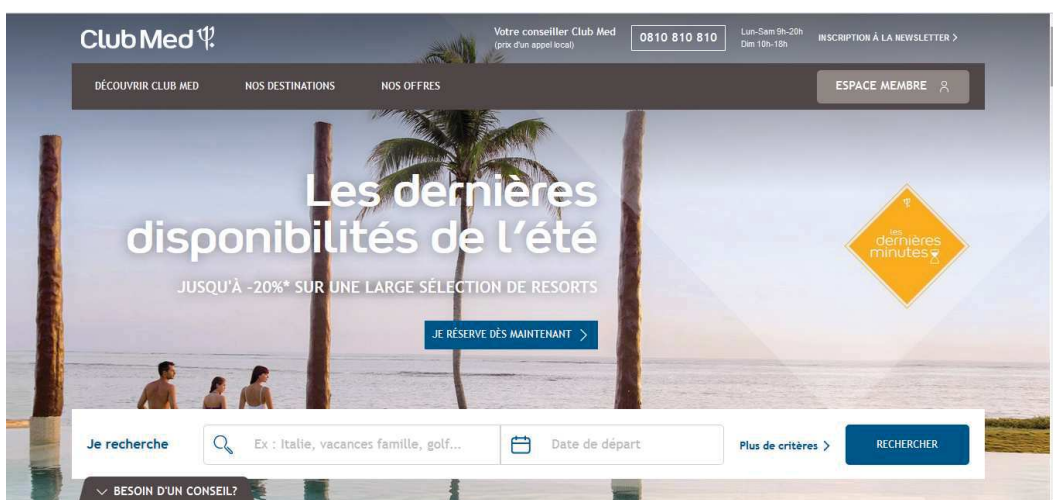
Club Med

Votre conseiller Club Med (prix d'un appel local)

0810 810 810

Lun-Sam 9h-20h Dim 10h-18h

INSCRIPTION À LA NEWSLETTER >

DÉCOUVRIR CLUB MED

NOS DESTINATIONS

NOS OFFRES

ESPACE MEMBRE

Les dernières disponibilités de l'été

JUSQU'À -20%* SUR UNE LARGE SÉLECTION DE RESORTS

JE RÉSERVE DÈS MAINTENANT >

les dernières minutes

Je recherche

Ex : Italie, vacances famille, golf...

Date de départ

Plus de critères >

RECHERCHER

BESOIN D'UN CONSEIL?